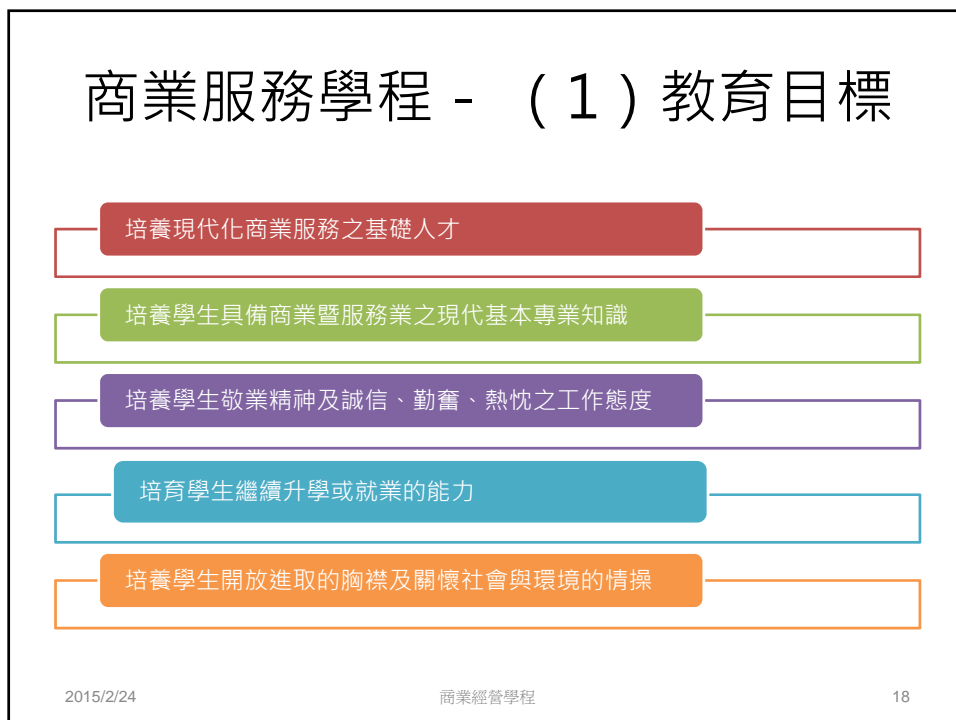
商業服務學程 - （1）教育目標

培養現代化商業服務之基礎人才

培養學生具備商業暨服務業之現代基本專業知識

培養學生敬業精神及誠信、勤奮、熱忱之工作態度

培育學生繼續升學或就業的能力

培養學生開放進取的胸襟及關懷社會與環境的情操

2015/2/24

商業經營學程

18